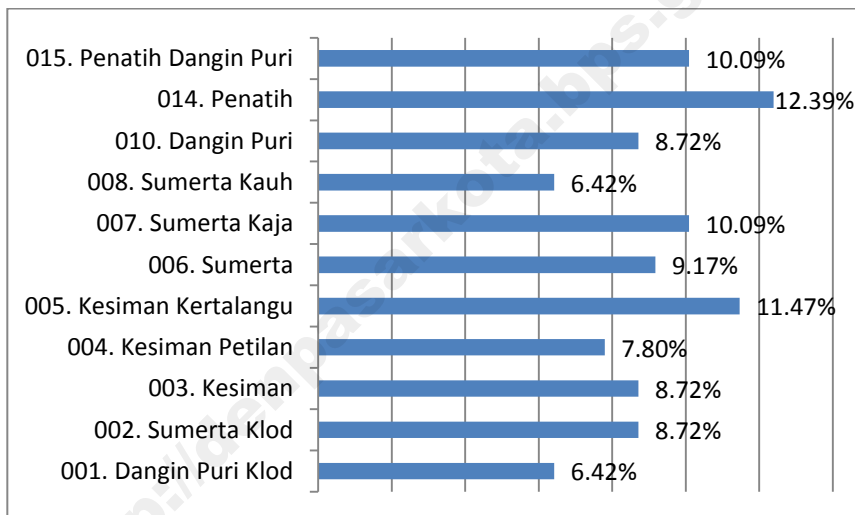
015. Penatih Dangin Puri 10.09%
014. Penatih 12.39%
010. Dangin Puri 8.72%
008. Sumerta Kauh 6.42%
007. Sumerta Kaja 10.09%
006. Sumerta 9.17%
005. Kesiman Kertalangu 11.47%
004. Kesiman Petilan 7.80%
003. Kesiman 8.72%
002. Sumerta Klod 8.72%
001. Dangin Puri Klod 6.42%

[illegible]://denpasarkota.bps.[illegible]